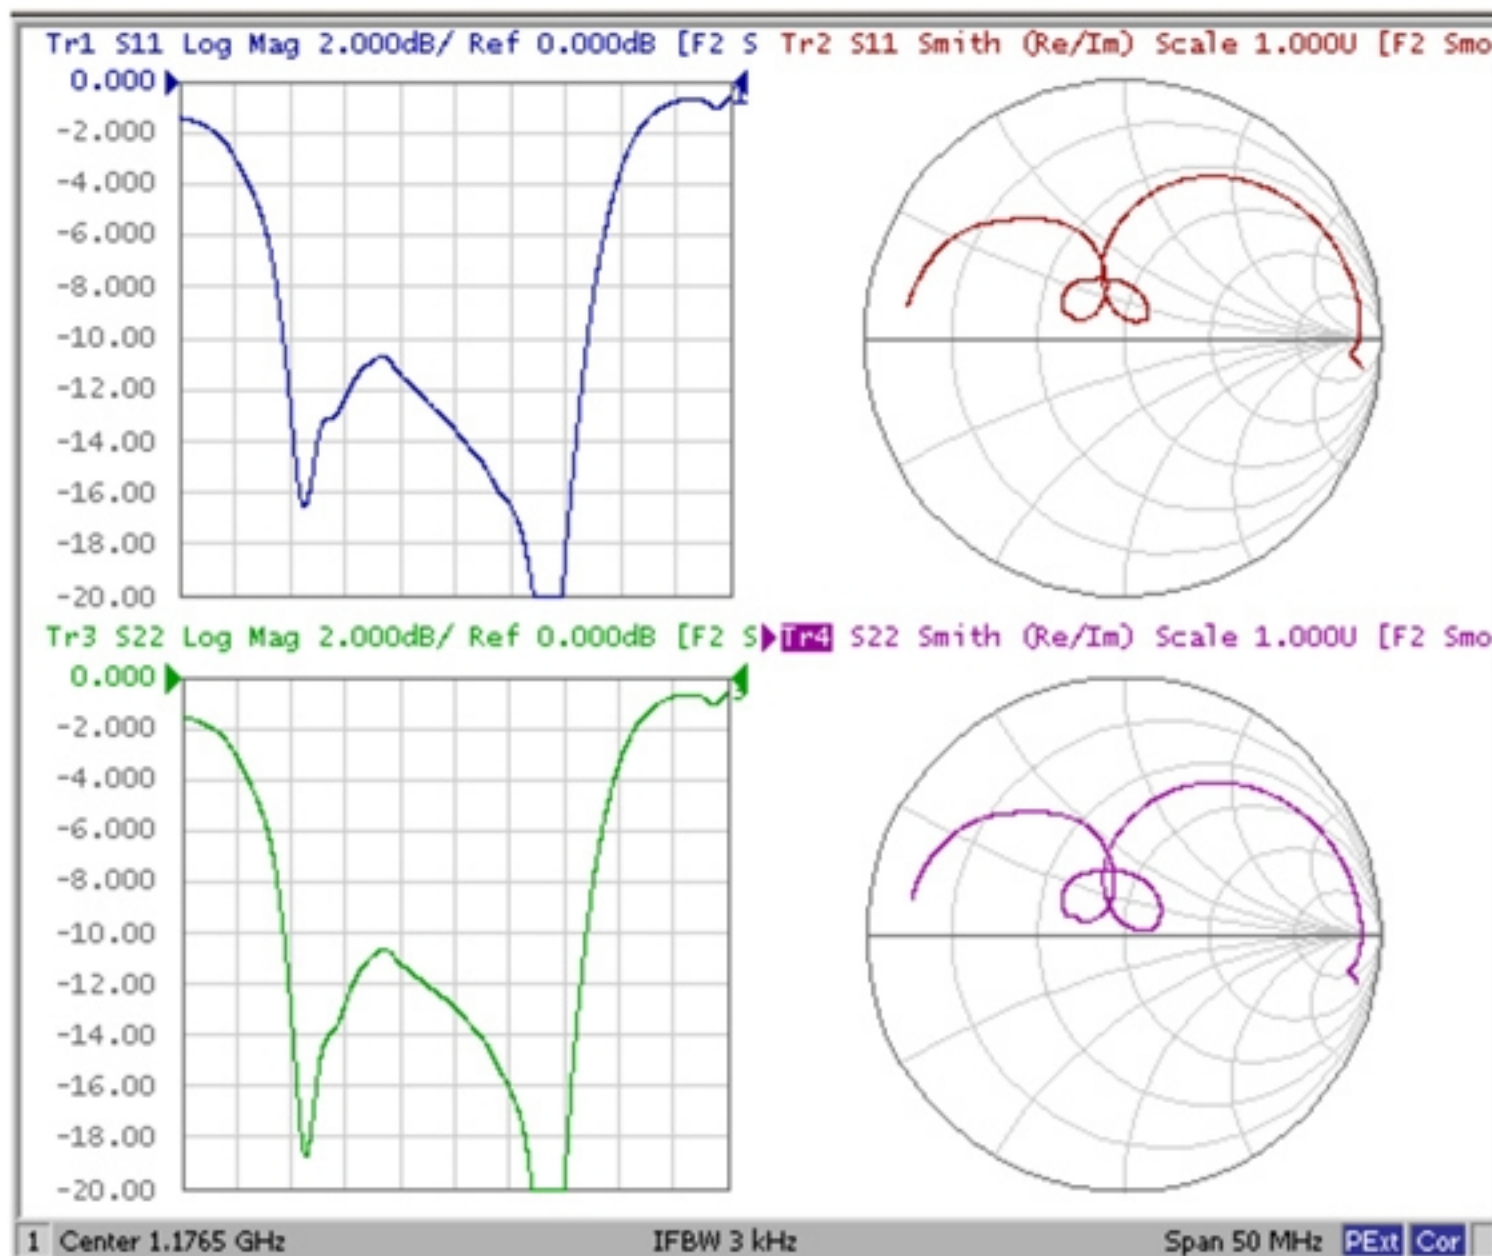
Tr1 S11 Log Mag 2.000dB/ Ref 0.000dB [F2 S Tr2 S11 Smith (Re/Im) Scale 1.000U [F2 Smo

0.000
-2.000
-4.000
-6.000
-8.000
-10.00
-12.00
-14.00
-16.00
-18.00
-20.00

1

Tr3 S22 Log Mag 2.000dB/ Ref 0.000dB [F2 S Tr4 S22 Smith (Re/Im) Scale 1.000U [F2 Smo

0.000
-2.000
-4.000
-6.000
-8.000
-10.00
-12.00
-14.00
-16.00
-18.00
-20.00

3

1 Center 1.1765 GHz IFBW 3 kHz Span 50 MHz PExt Cor